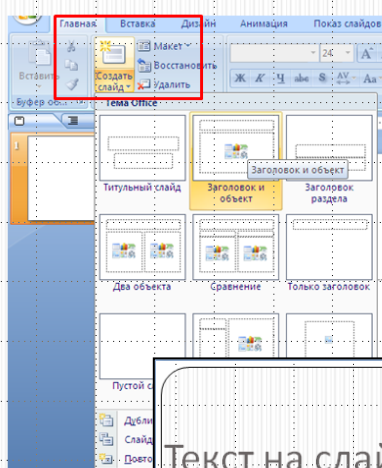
Главная
Вставка
Дизайн
Анимация
Показ слайдов
Вставить
Буфер обм
Создать слайд
Макет
Восстановить
Удалить
24
Ж К Ч
Тема Office
Титульный слайд
Заголовок и объект
Заголовок и объект
Заголовок раздела
Два объекта
Сравнение
Только заголовок
Пустой с
Дубли
Слайд
Повто
Текст на слай